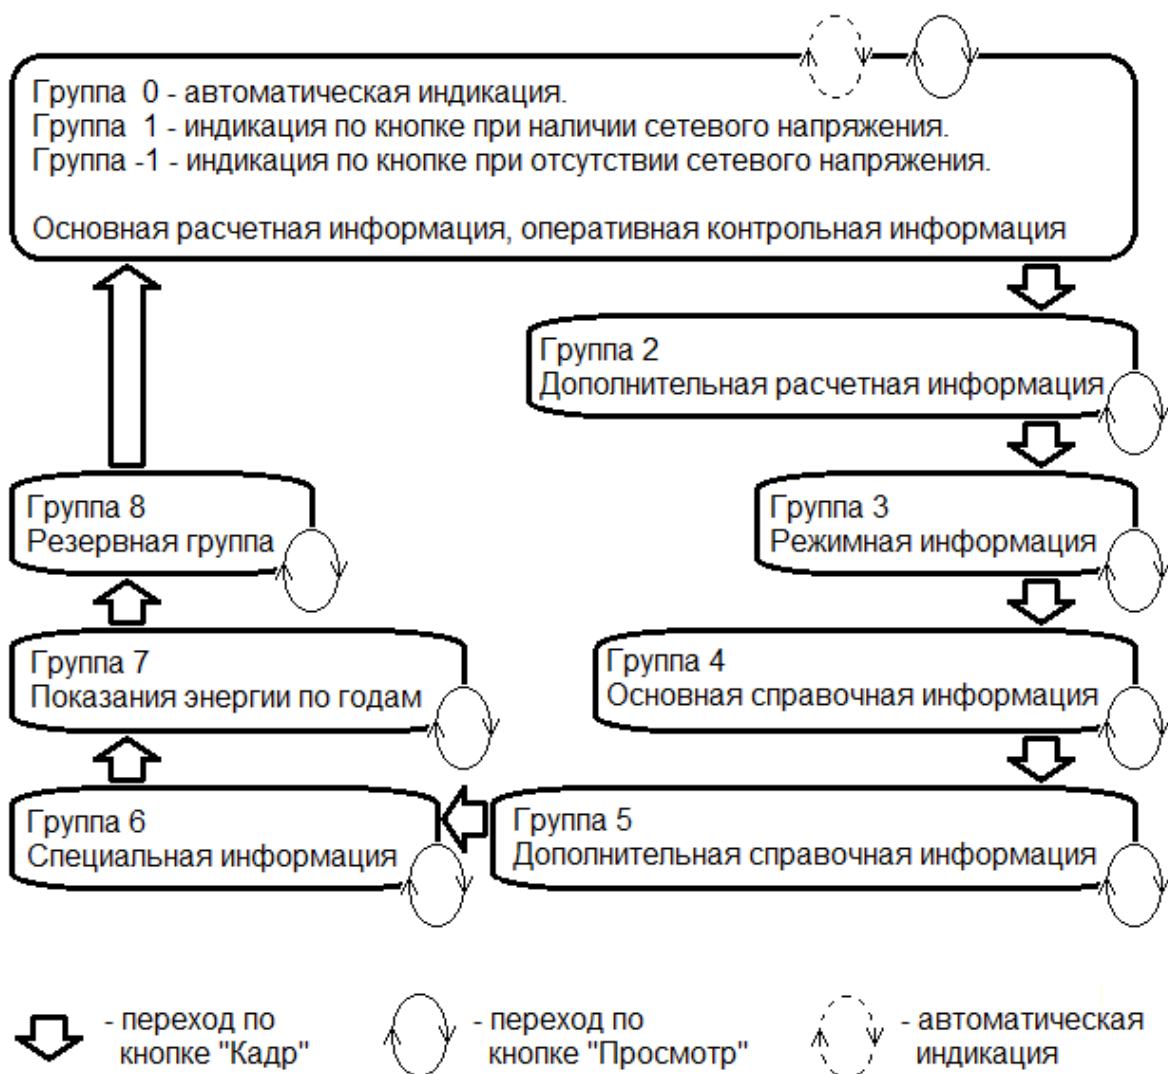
Группа 0 - автоматическая индикация.
Группа 1 - индикация по кнопке при наличии сетевого напряжения.
Группа -1 - индикация по кнопке при отсутствии сетевого напряжения.

Основная расчетная информация, оперативная контрольная информация

Группа 2
Дополнительная расчетная информация

Группа 3
Режимная информация

Группа 4
Основная справочная информация

Группа 5
Дополнительная справочная информация

Группа 6
Специальная информация

Группа 7
Показания энергии по годам

Группа 8
Резервная группа

- переход по кнопке "Кадр"

- переход по кнопке "Просмотр"

- автоматическая индикация